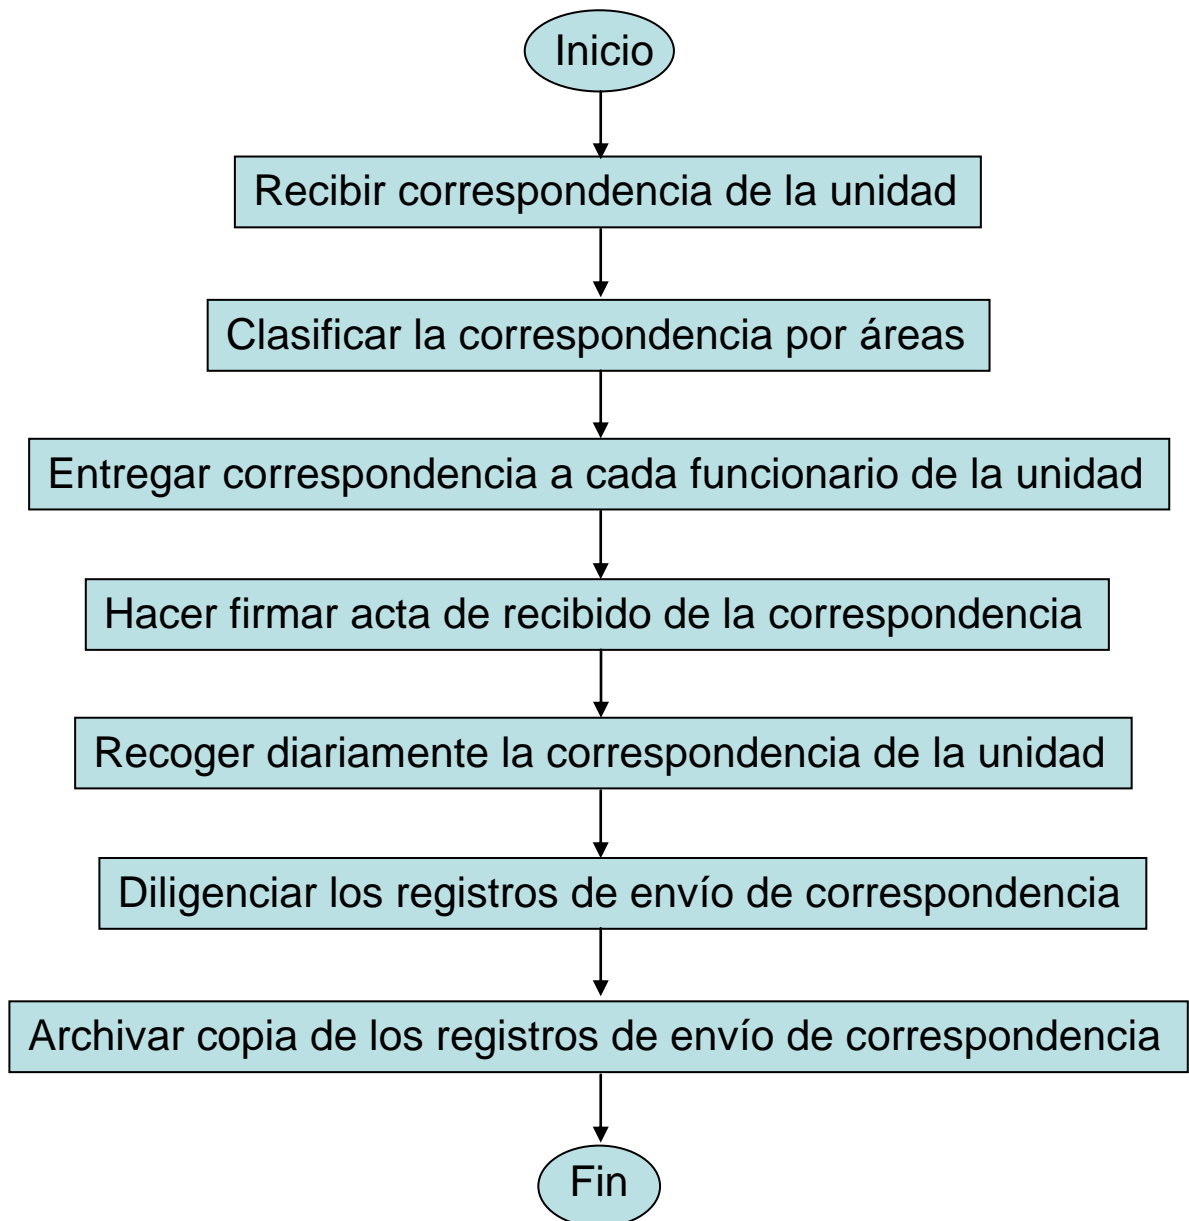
Inicio

Recibir correspondencia de la unidad

Clasificar la correspondencia por áreas

Entregar correspondencia a cada funcionario de la unidad

Hacer firmar acta de recibido de la correspondencia

Recoger diariamente la correspondencia de la unidad

Diligenciar los registros de envío de correspondencia

Archivar copia de los registros de envío de correspondencia

Fin